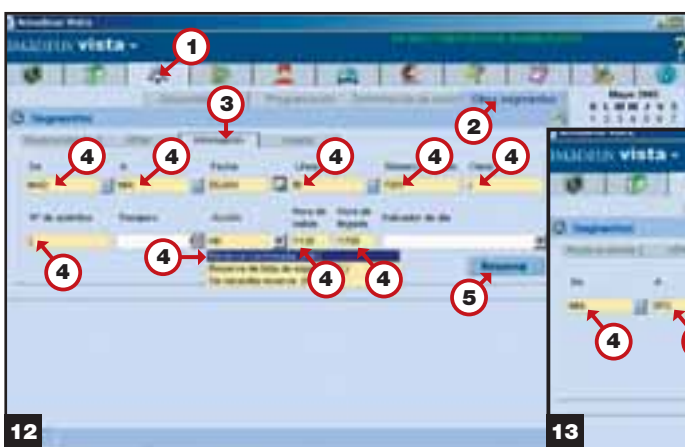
Amadeus vista

1

3

2

Otros segmentos

Mayo 2002

Segmentos

4 4 4 4 4

De

A

Fecha

Línea

Clase

4

Nº de asientos

Trayecto

Acción

Hora de salida

Hora de llegada

4

4 4 4

Reserva de lista de espera

5

Reservar

12

13

Amadeus vista

Segmentos

De

A

4